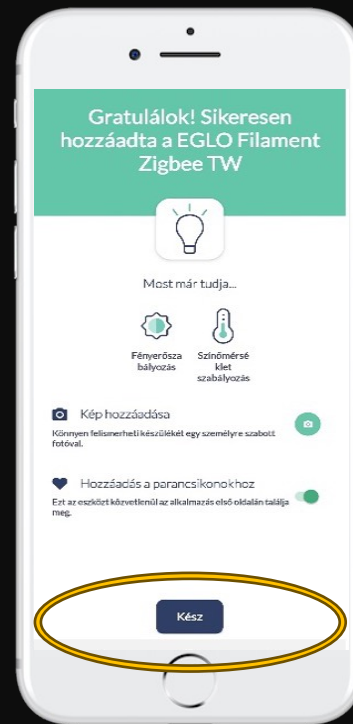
Gratulálok! Sikeresen hozzáadta a EGLO Filament Zigbee TW

Most már tudja...

Fényerősza bályozás

Színhőmérsé klet szabályozás

Kép hozzáadása

Könnyen felismerheti készülékét egy személyre szabott fotóval.

Hozzáadás a parancsikonokhoz

Ezt az eszközt közvetlenül az alkalmazás első oldalán találja meg.

Kész